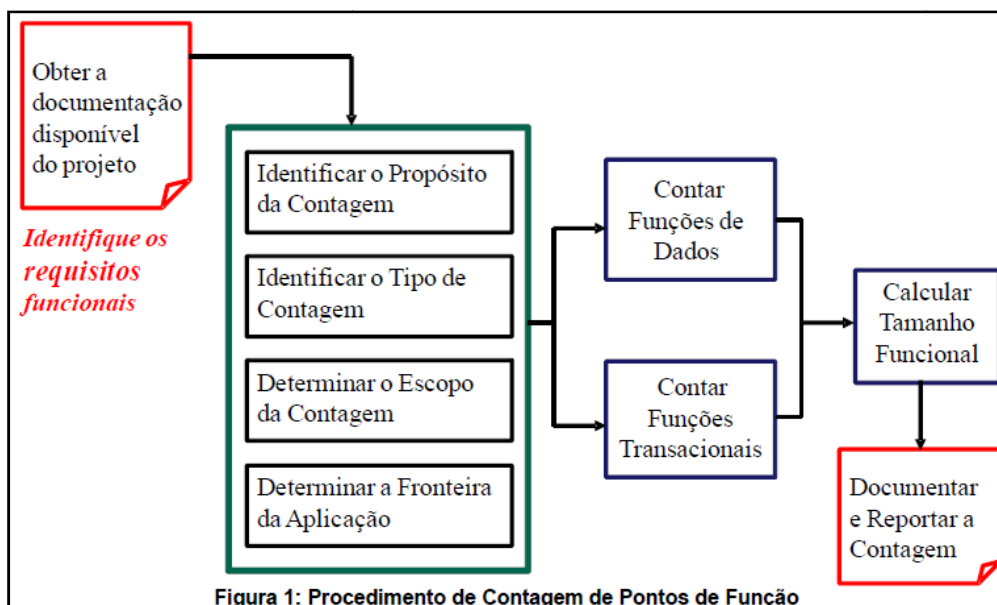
Obter a documentação disponível do projeto

Identifique os requisitos funcionais

Identificar o Propósito da Contagem

Identificar o Tipo de Contagem

Determinar o Escopo da Contagem

Determinar a Fronteira da Aplicação

Contar Funções de Dados

Contar Funções Transacionais

Calcular Tamanho Funcional

Documentar e Reportar a Contagem

Figura 1: Procedimento de Contagem de Pontos de Função